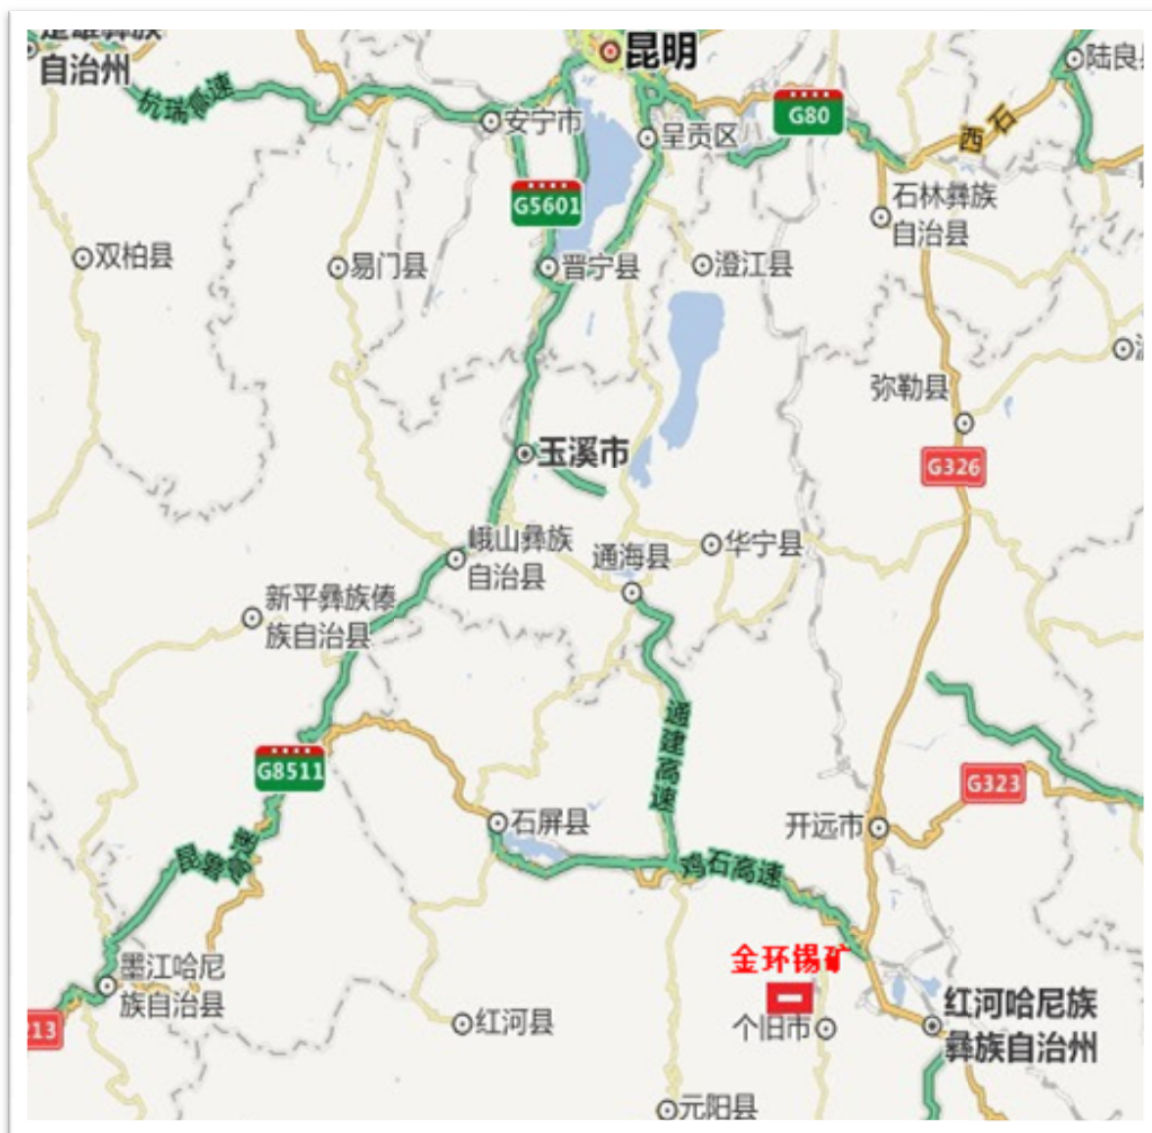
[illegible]
自治州
杭瑞高速
昆明
安宁市
呈贡区
G80
陆良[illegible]
西石
石林彝族自治县
G5601
双柏县
易门县
晋宁县
澄江县
弥勒县
玉溪市
G326
峨山彝族自治县
通海县
华宁县
新平彝族傣族自治县
通建高速
G8511
G323
石屏县
开远市
昆磨高速
鸡石高速
金环锡矿
墨江哈尼族自治县
213
红河县
个旧市
红河哈尼族彝族自治州
元阳县